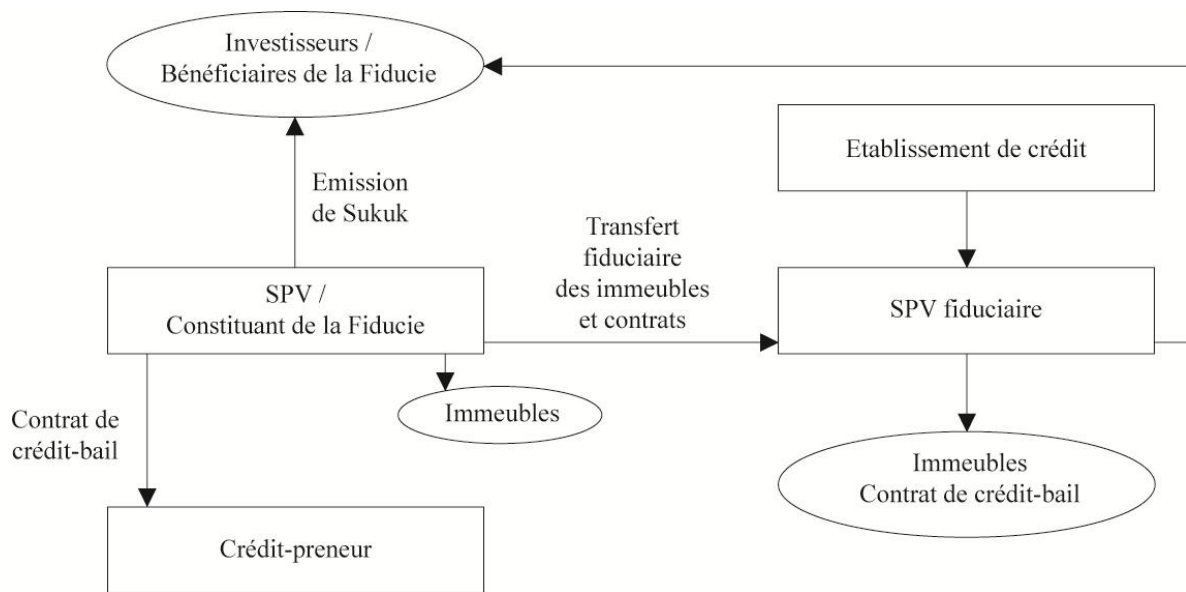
Investisseurs / Bénéficiaires de la Fiducie

Etablissement de crédit

Emission de Sukuk

Transfert fiduciaire des immeubles et contrats

SPV / Constituant de la Fiducie

SPV fiduciaire

Immeubles

Contrat de crédit-bail

Immeubles Contrat de crédit-bail

Crédit-preneur